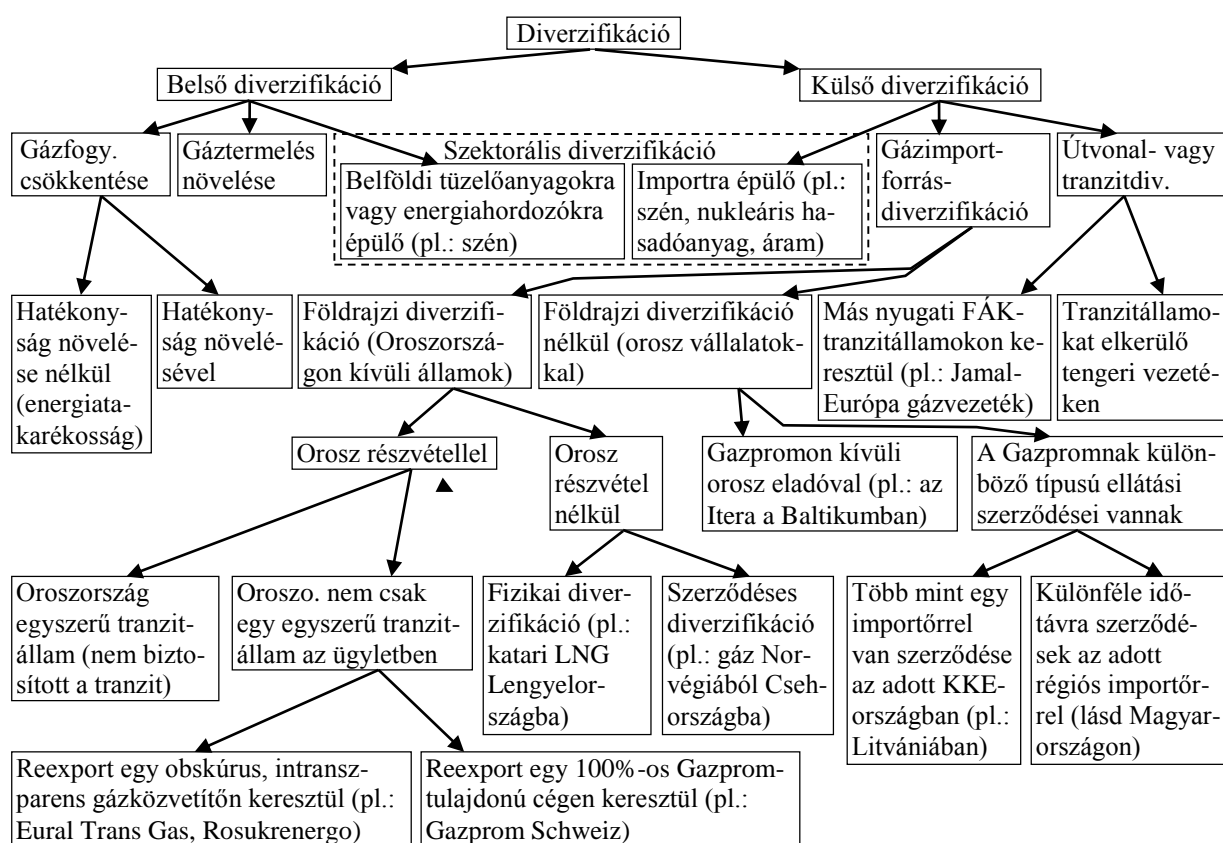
Diverzifikáció

Belső diverzifikáció

Külső diverzifikáció

Gázfogy. csökkentése

Gáztermelés növelése

Szektorális diverzifikáció

Belföldi tüzelőanyagokra vagy energiahordozókra épülő (pl.: szén)

Importra épülő (pl.: szén, nukleáris hasadóanyag, áram)

Gázimport-forrás-diverzifikáció

Útvonal- vagy tranzitdiv.

Hatékonyság növelése nélkül (energiatakarékosság)

Hatékonyság növelésével

Földrajzi diverzifikáció (Oroszországon kívüli államok)

Földrajzi diverzifikáció nélkül (orosz vállalatokkal)

Más nyugati FÁK-tranzitállamokon keresztül (pl.: Jamal-Európa gázvezeték)

Tranzitállamokat elkerülő tengeri vezetéken

Orosz részvétellel

Orosz részvétel nélkül

Gazpromon kívüli orosz eladóval (pl.: az Itera a Baltikumban)

A Gazpromnak különböző típusú ellátási szerződései vannak

Oroszország egyszerű tranzitállam (nem biztosított a tranzit)

Oroszo. nem csak egy egyszerű tranzitállam az ügyletben

Fizikai diverzifikáció (pl.: katari LNG Lengyelországba)

Szerződéses diverzifikáció (pl.: gáz Norvégiából Csehországba)

Több mint egy importőrrel van szerződése az adott KKE-országban (pl.: Litvániában)

Különféle időtávra szerződések az adott régiós importőrrel (lásd Magyarországon)

Reexport egy obskúrus, intranszparens gázközvetítőn keresztül (pl.: Eural Trans Gas, Rosukrenergo)

Reexport egy 100%-os Gazpromtulajdonú cégen keresztül (pl.: Gazprom Schweiz)